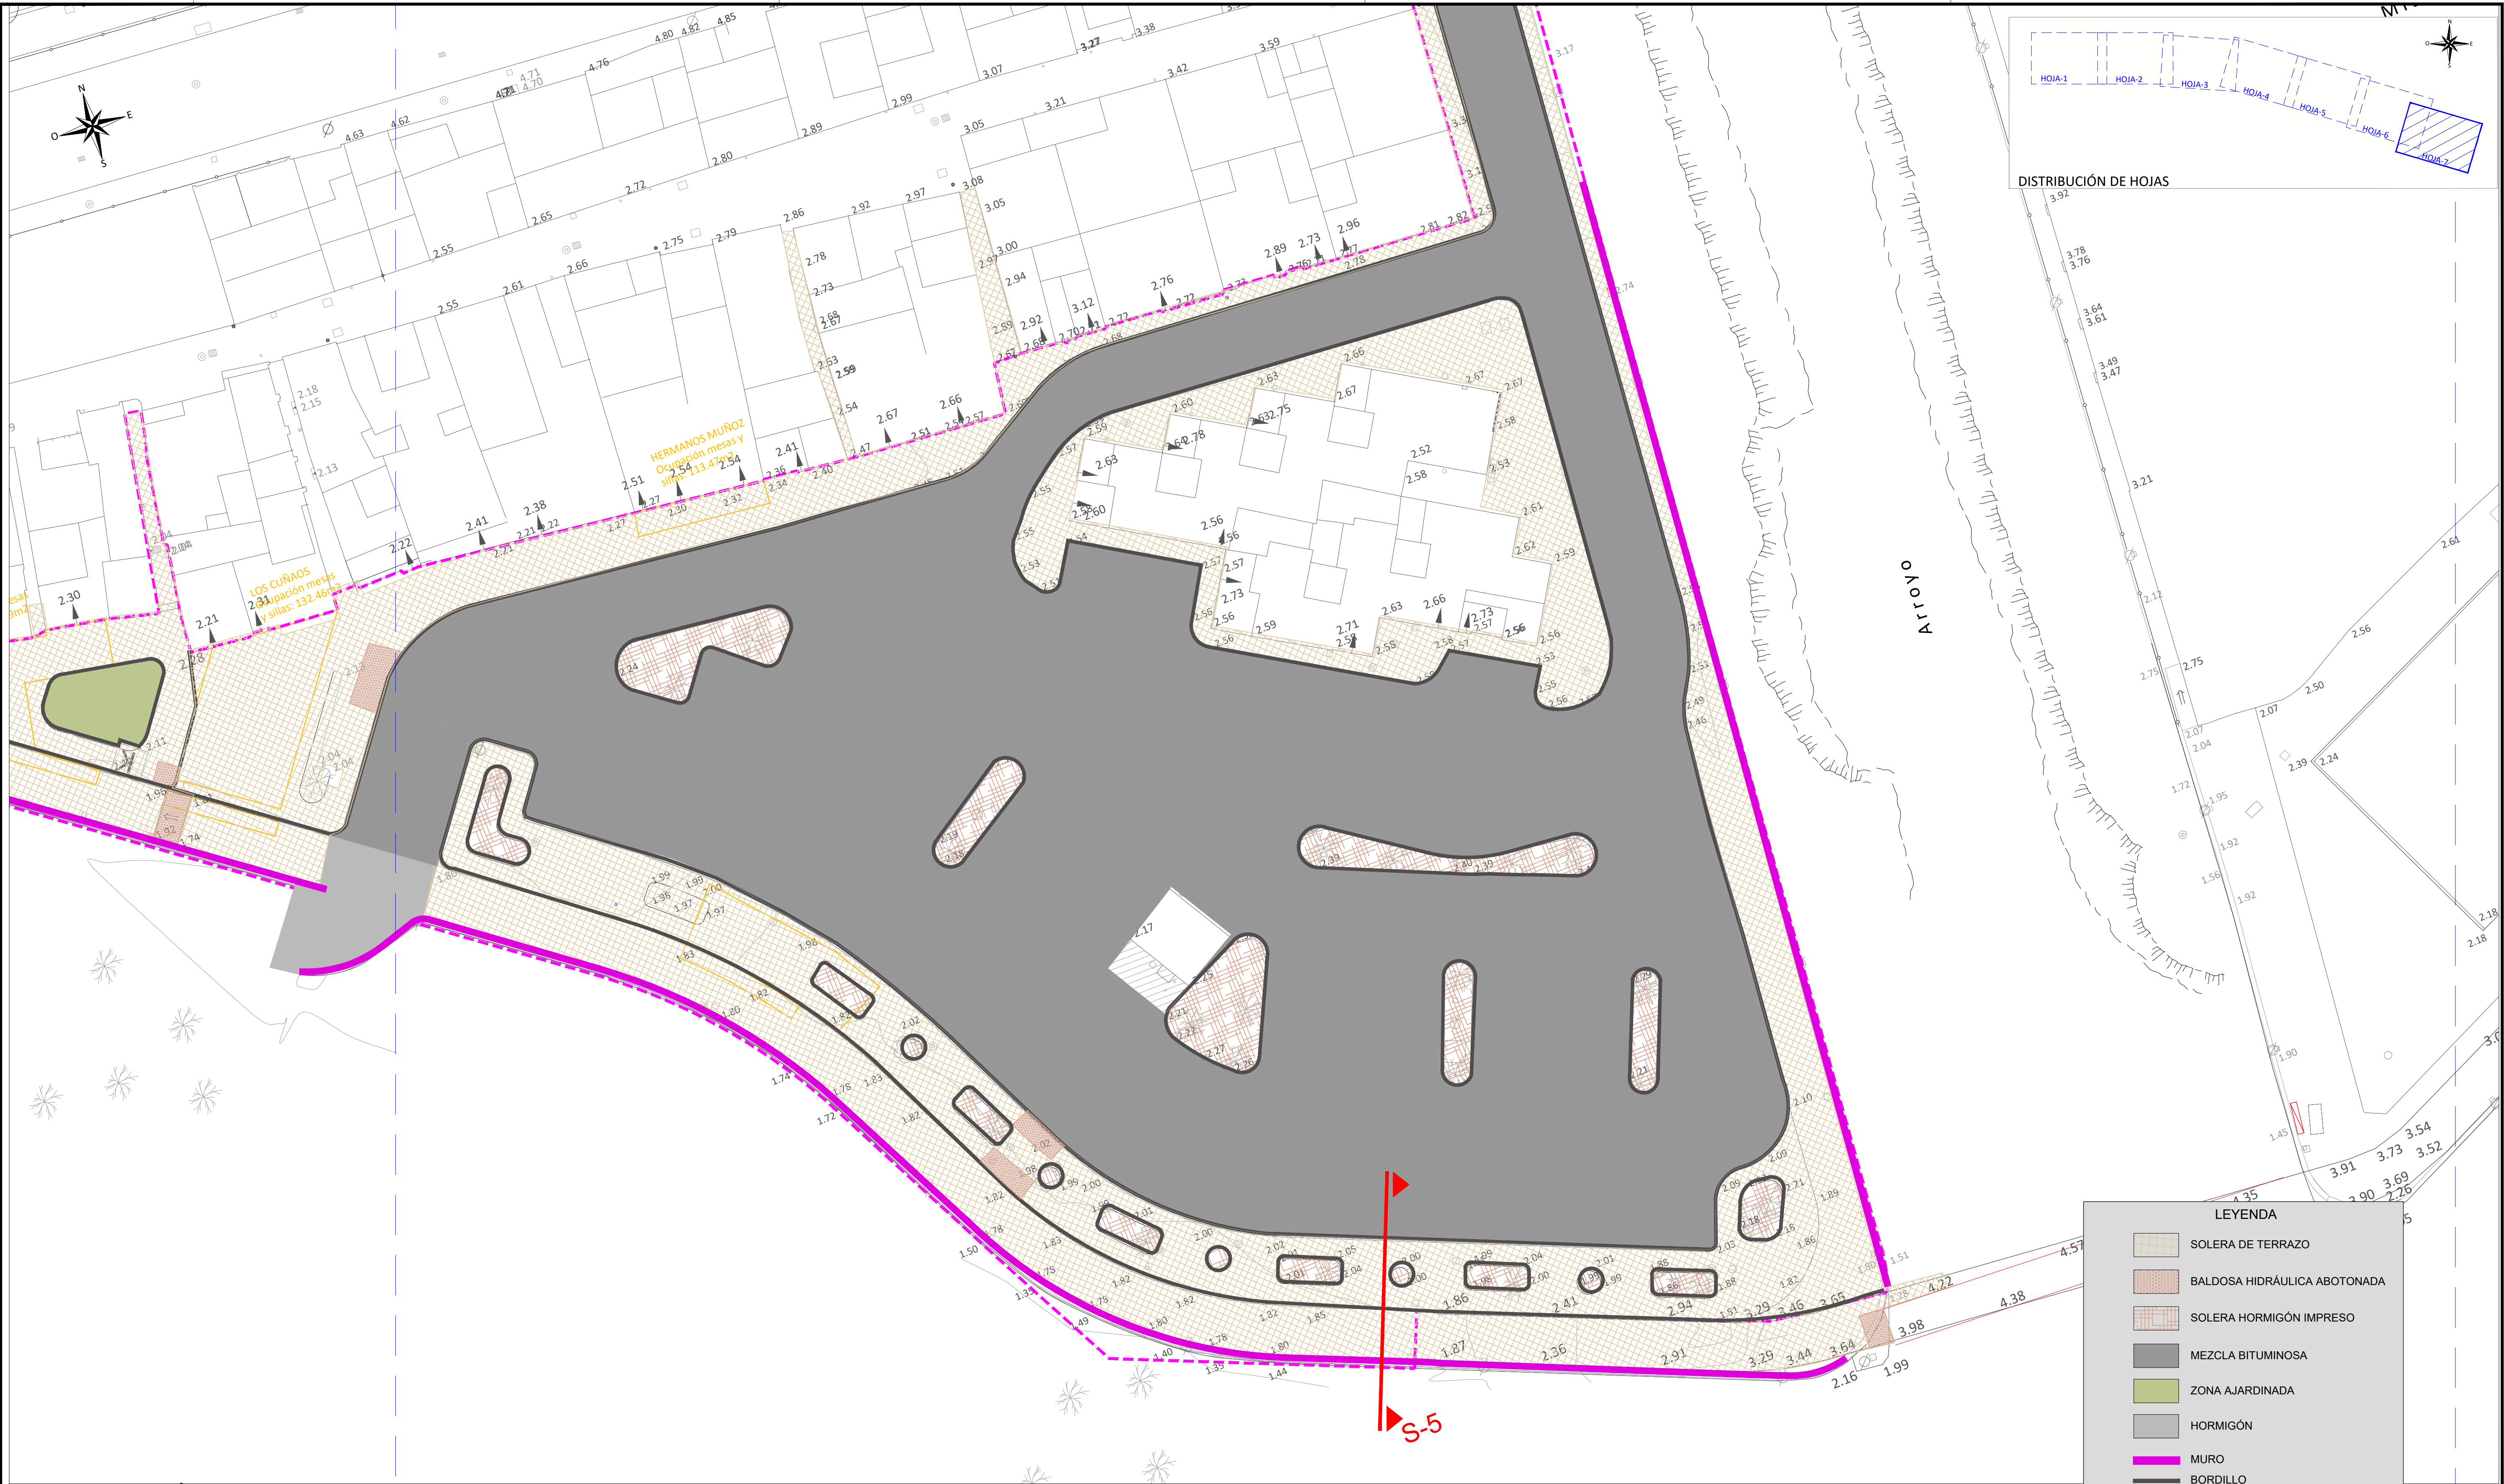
HOJA-1 HOJA-2 HOJA-3 HOJA-4 HOJA-5 HOJA-6 HOJA-7

DISTRIBUCIÓN DE HOJAS

N O E S

4.80 4.82 4.85 4.76 4.71 4.70 4.63 4.62 3.07 3.27 3.38 3.59 3.42 3.21 2.99 2.89 2.80 3.05 3.08 3.05 2.72 2.65 2.55 2.75 2.79 2.86 2.92 2.97 3.00 2.61 2.66 2.55 2.78 2.73 2.68 2.67 2.94 2.97 3.12 2.76 2.89 2.73 2.96 2.81 2.82 2.53 2.59 2.54 2.67 2.66 2.41 2.36 2.40 2.47 2.51 2.57 2.18 2.15 2.13 2.30 2.21 2.22 2.41 2.38 2.51 2.54 2.54 2.27 2.30 2.32 2.34 2.21 2.22 2.28

HERMANOS MUÑOZ Ocupación mesas y sillas: 113.47m2

LOS CUÑAOS Ocupación mesas y sillas: 132.46m2

2.66 2.63 2.67 2.67 2.60 2.63 2.75 2.59 2.78 2.52 2.58 2.63 2.60 2.56 2.57 2.73 2.56 2.59 2.71 2.63 2.66 2.73 2.57 2.56 2.61 2.62 2.59 2.53 2.55 2.56

Arroyo

3.92 3.78 3.76 3.64 3.61 3.49 3.47 3.21 2.61 2.56 2.75 2.75 2.50 2.07 2.39 2.24 1.72 1.95 1.92 1.56 1.92 2.18 2.18 1.90 1.45 3.91 3.73 3.54 3.52 3.69 2.90 2.26 4.35 4.57 4.22 4.38 3.98 1.99 2.16 3.64 3.44 3.29 3.29 3.46 2.65 2.94 2.91 2.41 2.36 1.86 1.87 2.10 2.09 2.21 1.89 2.18 1.86 1.74 1.72 1.82 1.50 1.35 1.40 1.44 1.80 1.78 1.82 2.17 2.39 2.40 2.39 2.24 2.04 1.96 1.74 1.99 1.97 1.98 1.83 1.82 1.80 2.02 1.83 1.75 1.82

S-5

LEYENDA
SOLERA DE TERRAZO
BALDOSA HIDRÁULICA ABOTONADA
SOLERA HORMIGÓN IMPRESO
MEZCLA BITUMINOSA
ZONA AJARDINADA
HORMIGÓN
MURO
BORDILLO